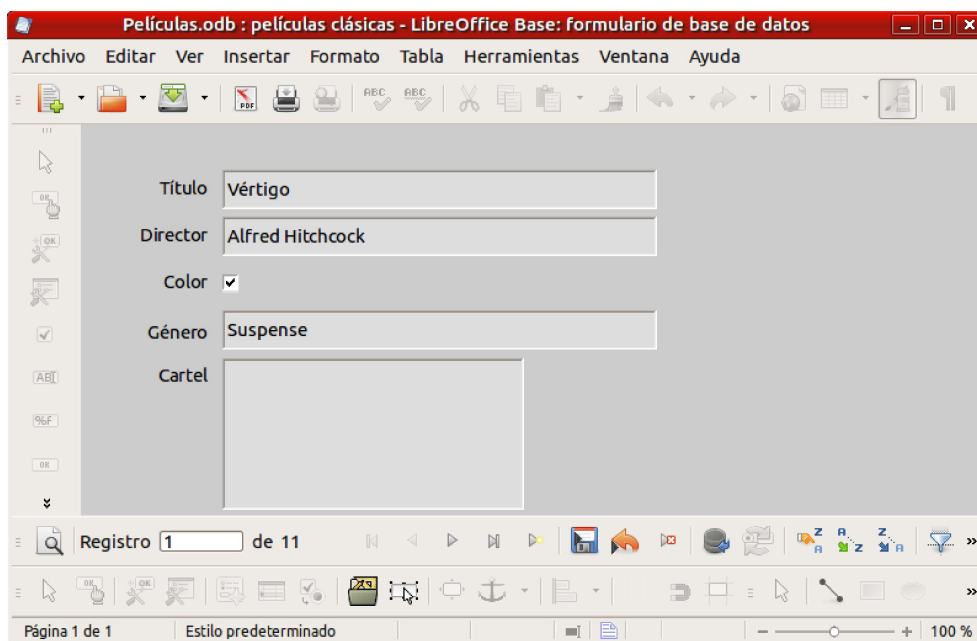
Películas.odb : películas clásicas - LibreOffice Base: formulario de base de datos

Archivo Editar Ver Insertar Formato Tabla Herramientas Ventana Ayuda

Título Vértigo

Director Alfred Hitchcock

Color

Género Suspense

Cartel

Registro 1 de 11

Página 1 de 1 Estilo predeterminado 100 %